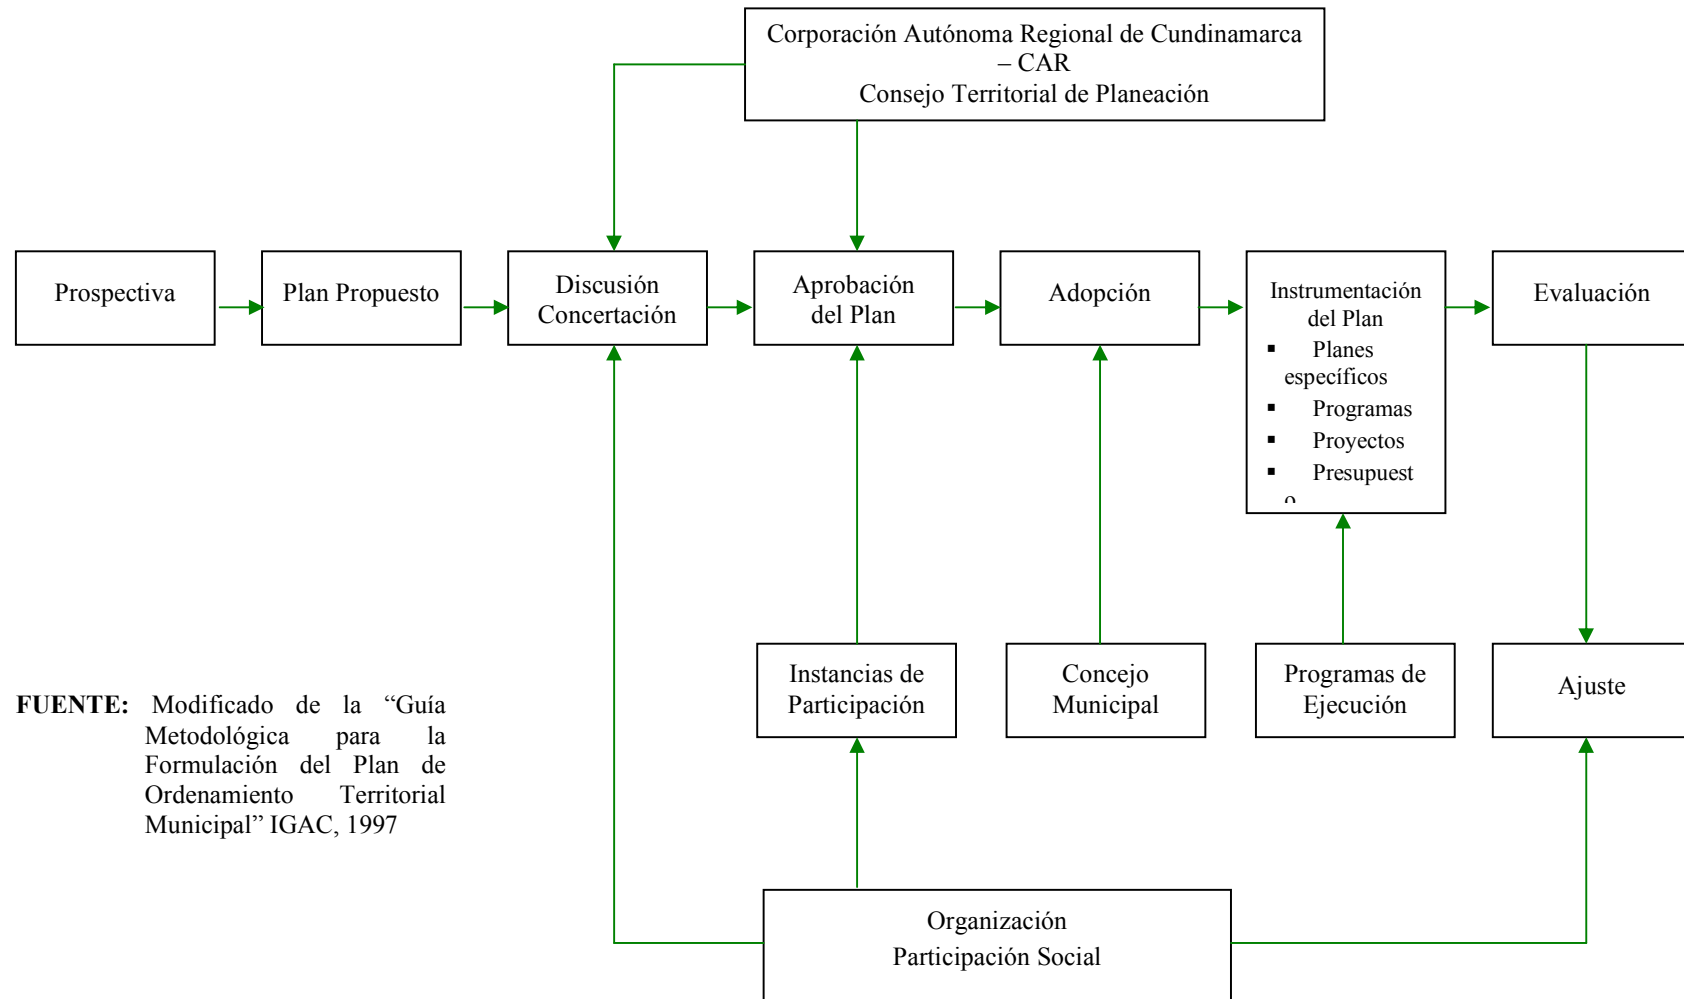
Corporación Autónoma Regional de Cundinamarca – CAR
Consejo Territorial de Planeación

Prospectiva

Plan Propuesto

Discusión
Concertación

Aprobación
del Plan

Adopción

Instrumentación del Plan
▪ Planes específicos
▪ Programas
▪ Proyectos
▪ Presupuest
o

Evaluación

Instancias de Participación

Concejo Municipal

Programas de Ejecución

Ajuste

FUENTE: Modificado de la “Guía Metodológica para la Formulación del Plan de Ordenamiento Territorial Municipal” IGAC, 1997

Organización
Participación Social